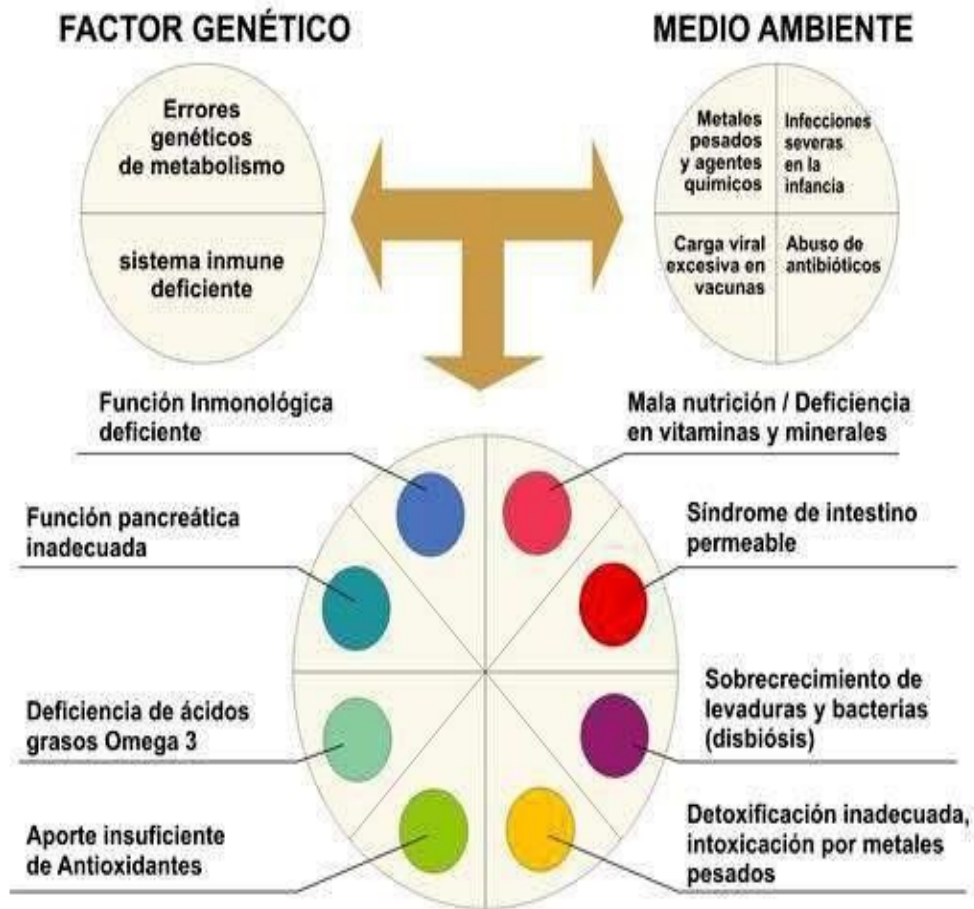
FACTOR GENÉTICO

Errores genéticos de metabolismo

sistema inmune deficiente

MEDIO AMBIENTE

Metales pesados y agentes quimicos

Infecciones severas en la infancia

Carga viral excesiva en vacunas

Abuso de antibióticos

Función Inmonológica deficiente

Mala nutrición / Deficiencia en vitaminas y minerales

Función pancreática inadecuada

Síndrome de intestino permeable

Sobrecrecimiento de levaduras y bacterias (disbiósis)

Deficiencia de ácidos grasos Omega 3

Aporte insuficiente de Antioxidantes

Detoxificación inadecuada, intoxicación por metales pesados